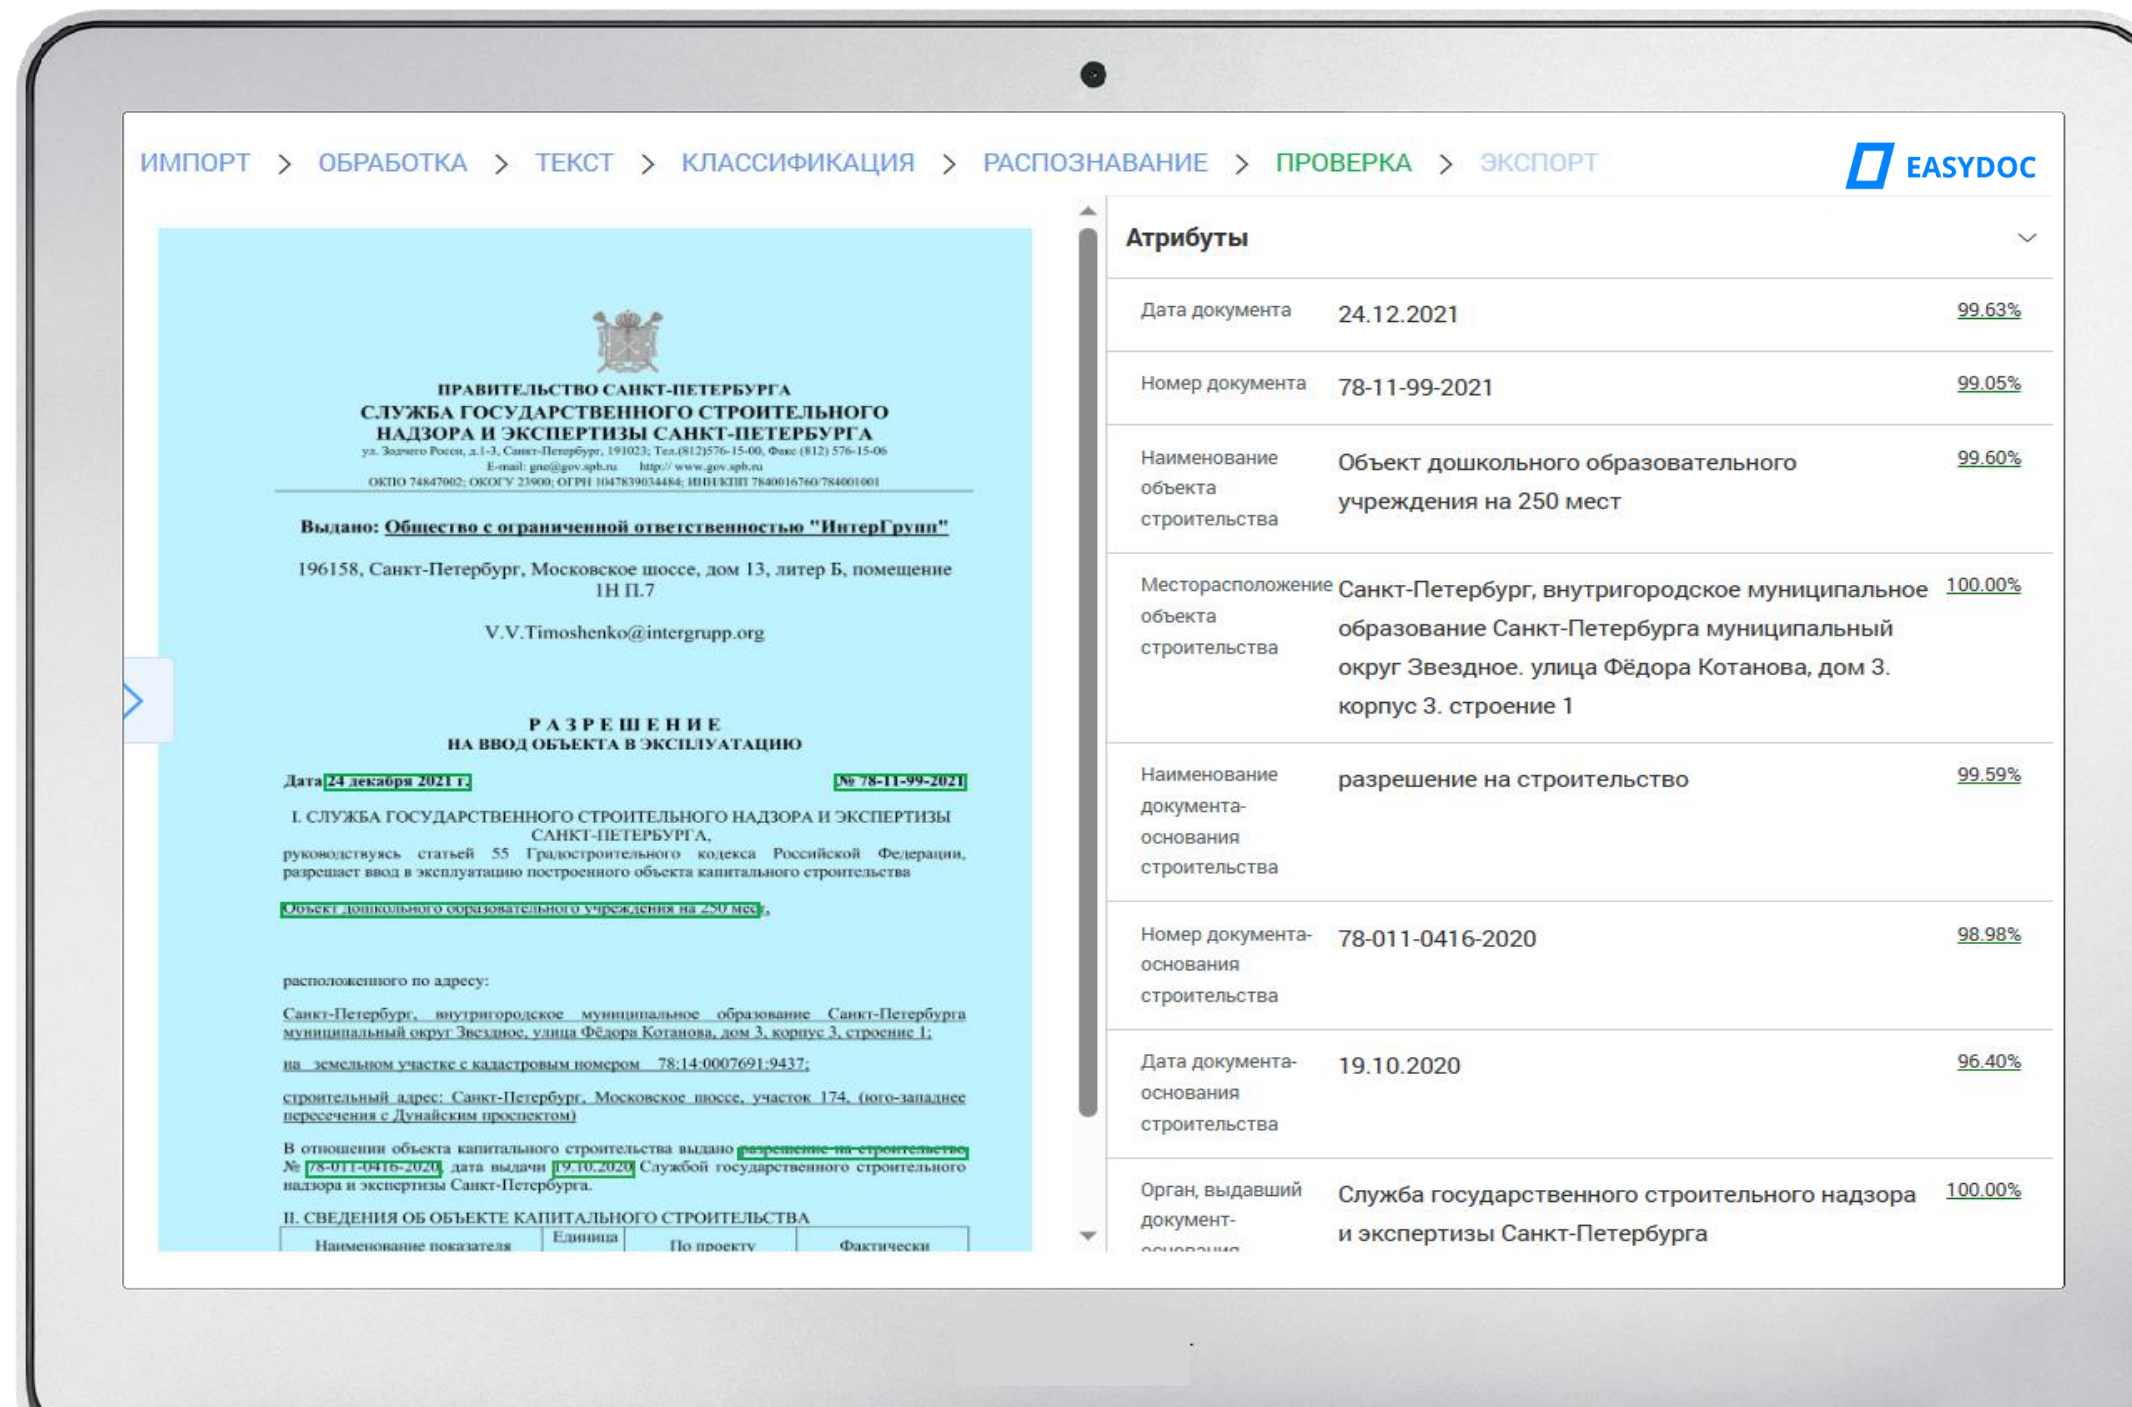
ИМПОРТ > ОБРАБОТКА > ТЕКСТ > КЛАССИФИКАЦИЯ > РАСПОЗНАВАНИЕ > ПРОВЕРКА > ЭКСПОРТ

EASYDOC

ПРАВИТЕЛЬСТВО САНКТ-ПЕТЕРБУРГА
СЛУЖБА ГОСУДАРСТВЕННОГО СТРОИТЕЛЬНОГО НАДЗОРА И ЭКСПЕРТИЗЫ САНКТ-ПЕТЕРБУРГА
ул. Зодчего Росси, д.1-3, Санкт-Петербург, 191023; Тел.(812)576-15-00, Факс (812) 576-15-06
E-mail: gnc@gov.spb.ru http:// www.gov.spb.ru
ОКПО 74847002; ОКОГУ 23900; ОГРН 1047839034484; ИНН/КПП 7840016760/784001001

Выдано: Общество с ограниченной ответственностью "ИнтерГрупп"

196158, Санкт-Петербург, Московское шоссе, дом 13, литер Б, помещение 1Н П.7

V.V.Timoshenko@intergrupp.org

РАЗРЕШЕНИЕ
НА ВВОД ОБЪЕКТА В ЭКСПЛУАТАЦИЮ

Дата 24 декабря 2021 г. № 78-11-99-2021

I. СЛУЖБА ГОСУДАРСТВЕННОГО СТРОИТЕЛЬНОГО НАДЗОРА И ЭКСПЕРТИЗЫ САНКТ-ПЕТЕРБУРГА,
руководствуясь статьей 55 Градостроительного кодекса Российской Федерации, разрешает ввод в эксплуатацию построенного объекта капитального строительства

Объект дошкольного образовательного учреждения на 250 мест,

расположенного по адресу:

Санкт-Петербург, внутригородское муниципальное образование Санкт-Петербурга муниципальный округ Звездное, улица Фёдора Котанова, дом 3, корпус 3, строение 1;

на земельном участке с кадастровым номером 78:14:0007691:9437;

строительный адрес: Санкт-Петербург, Московское шоссе, участок 174, (юго-западнее пересечения с Дунайским проспектом)

В отношении объекта капитального строительства выдано разрешение на строительство № 78-011-0416-2020, дата выдачи 19.10.2020 Службой государственного строительного надзора и экспертизы Санкт-Петербурга.

II. СВЕДЕНИЯ ОБ ОБЪЕКТЕ КАПИТАЛЬНОГО СТРОИТЕЛЬСТВА

| Наименование показателя | Единица | По проекту | Фактически |
|---|---|---|---|

Атрибуты

| | | |
|---|---|---|
| Дата документа | 24.12.2021 | 99.63% |
| Номер документа | 78-11-99-2021 | 99.05% |
| Наименование объекта строительства | Объект дошкольного образовательного учреждения на 250 мест | 99.60% |
| Месторасположение объекта строительства | Санкт-Петербург, внутригородское муниципальное образование Санкт-Петербурга муниципальный округ Звездное. улица Фёдора Котанова, дом 3. корпус 3. строение 1 | 100.00% |
| Наименование документа-основания строительства | разрешение на строительство | 99.59% |
| Номер документа-основания строительства | 78-011-0416-2020 | 98.98% |
| Дата документа-основания строительства | 19.10.2020 | 96.40% |
| Орган, выдавший документ-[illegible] | Служба государственного строительного надзора и экспертизы Санкт-Петербурга | 100.00% |